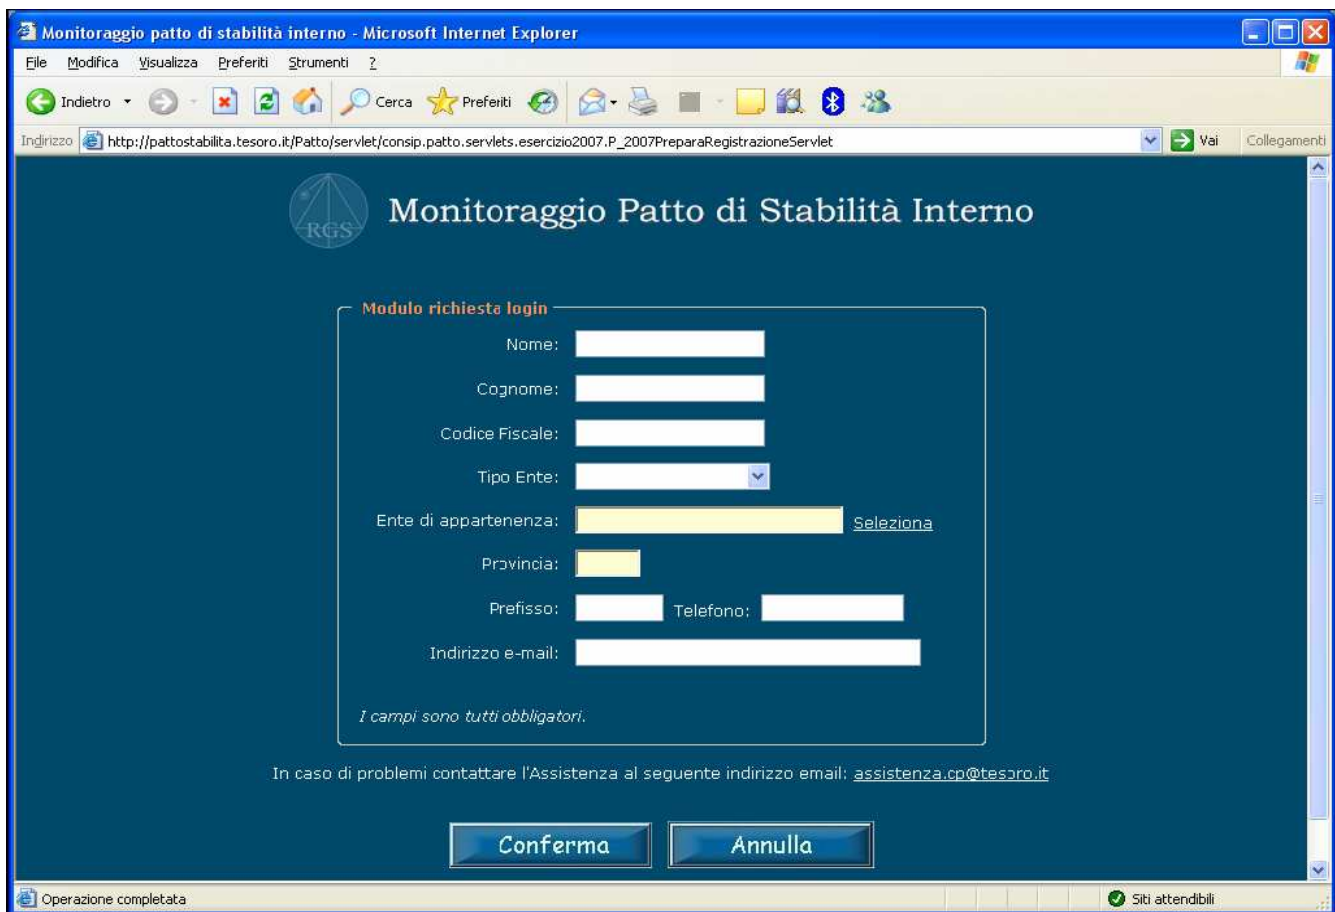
Monitoraggio patto di stabilità interno - Microsoft Internet Explorer

File Modifica Visualizza Preferiti Strumenti ?

Indietro Cerca Preferiti

Indirizzo http://pattostabilita.tesoro.it/Patto/servlet/consip.patto.servlets.esercizio2007.P_2007PreparaRegistrazioneServlet Vai Collegamenti

RGS

Monitoraggio Patto di Stabilità Interno

Modulo richiesta login

Nome:

Cognome:

Codice Fiscale:

Tipo Ente:

Ente di appartenenza: Seleziona

Provincia:

Prefisso: Telefono:

Indirizzo e-mail:

I campi sono tutti obbligatori.

In caso di problemi contattare l'Assistenza al seguente indirizzo email: assistenza.cp@tesoro.it

Conferma Annulla

Operazione completata

Siti attendibili